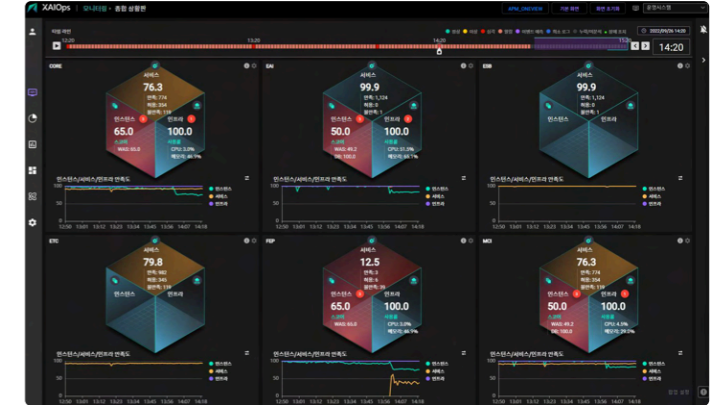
XAIOps | 모니터링 · 종합 상황판

APM_OVERVIEW 기본 화면 화면 초기화 운영시스템

타임 라인

● 정상 ● 주의 ● 심각 ● 장애 ● 이벤트 예측 ● 혁스포그 ● 누락/지연 ● 장애 오픈

13:20 13:20 14:20

2022/09/26 14:20

14:20

CORE

서비스
76.3
만족: 774
허용: 354
불만족: 159

인스턴스 65.0
인프라 100.0

WAS: 65.0
CPU: 3.0%
메모리: 46.1%

인스턴스/서비스/인프라 만족도

● 인스턴스 ● 서비스 ● 인프라

12:50 13:01 13:12 13:23 13:34 13:45 13:56 14:07 14:18

GN

서비스
99.9
만족: 1,124
허용: 0
불만족: 1

인스턴스 50.0
인프라 100.0

WAS: 49.2
DB: 100.0
CPU: 57.5%
메모리: 50.1%

인스턴스/서비스/인프라 만족도

● 인스턴스 ● 서비스 ● 인프라

12:50 13:01 13:12 13:23 13:34 13:45 13:56 14:07 14:18

ESB

서비스
99.9
만족: 1,124
허용: 0
불만족: 1

인스턴스
인프라

인스턴스/서비스/인프라 만족도

● 인스턴스 ● 서비스 ● 인프라

12:50 13:01 13:12 13:23 13:34 13:45 13:56 14:07 14:18

ETC

서비스
79.8
만족: 982
허용: 354
불만족: 106

인스턴스
인프라

인스턴스/서비스/인프라 만족도

● 인스턴스 ● 서비스 ● 인프라

12:50 13:01 13:12 13:23 13:34 13:45 13:56 14:07 14:18

FEP

서비스
12.5
만족: 3
허용: 1
불만족: 20

인스턴스 65.0
인프라 100.0

WAS: 65.0
CPU: 3.0%
메모리: 46.9%

인스턴스/서비스/인프라 만족도

● 인스턴스 ● 서비스 ● 인프라

12:50 13:01 13:12 13:23 13:34 13:45 13:56 14:07 14:18

MCI

서비스
76.3
만족: 774
허용: 354
불만족: 159

인스턴스 50.0
인프라 100.0

WAS: 49.2
DB: 100.0
CPU: 4.5%
메모리: 29.5%

인스턴스/서비스/인프라 만족도

● 인스턴스 ● 서비스 ● 인프라

12:50 13:01 13:12 13:23 13:34 13:45 13:56 14:07 14:18

통합 설정